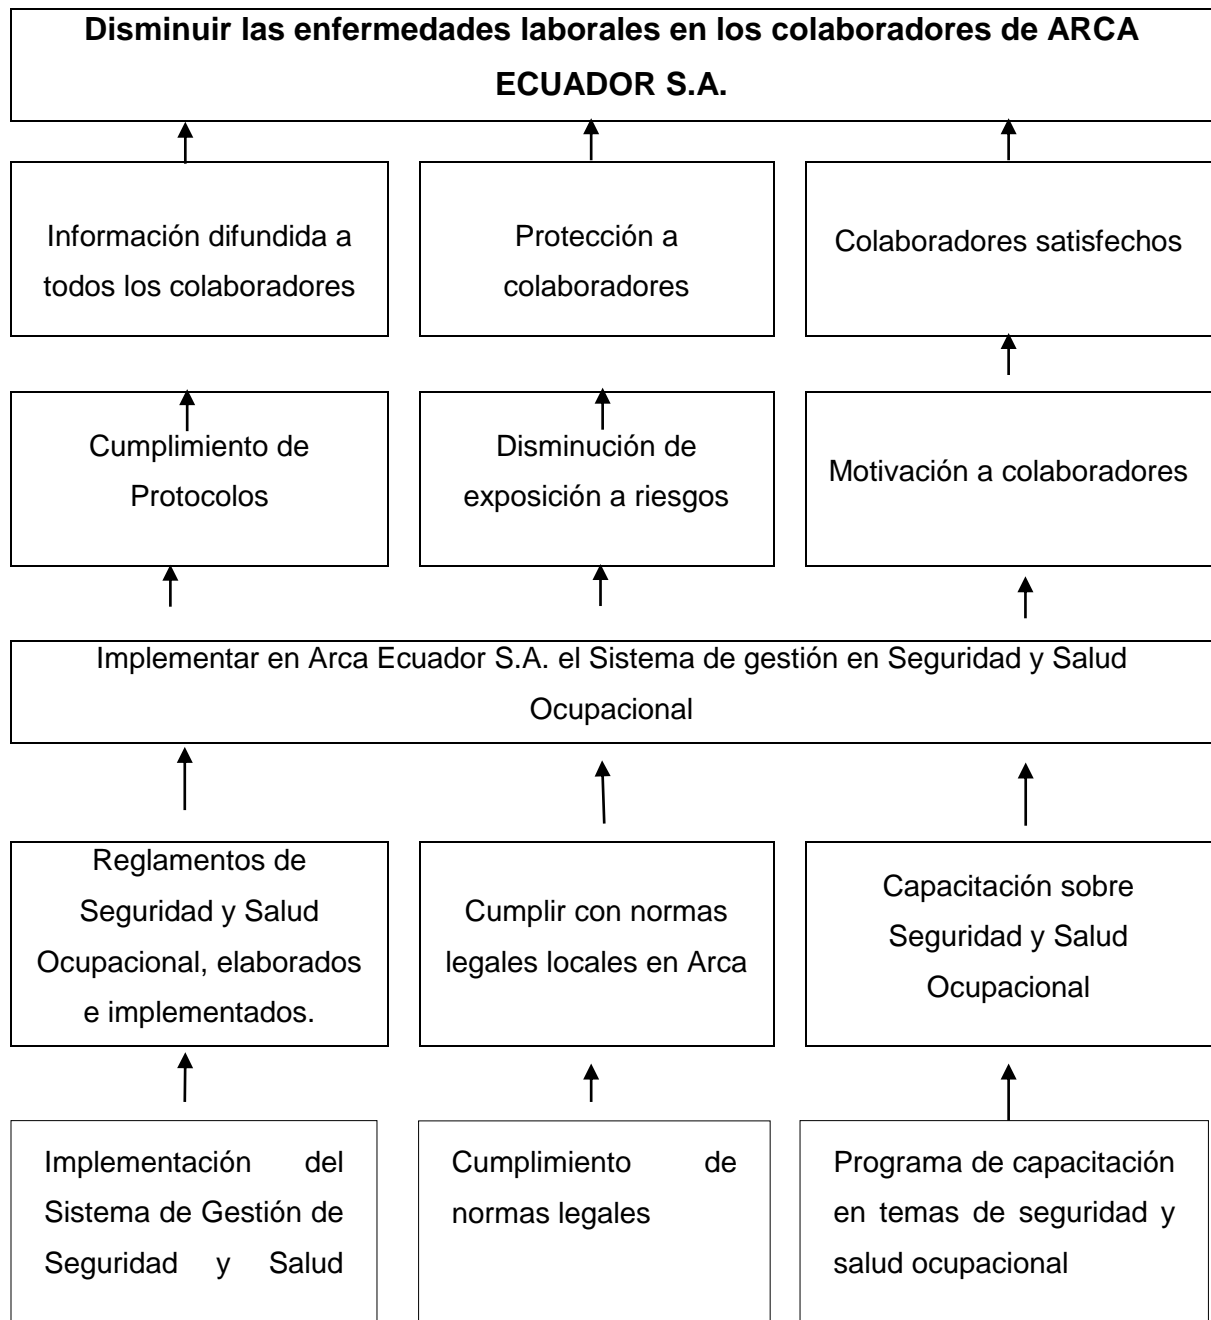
**Disminuir las enfermedades laborales en los colaboradores de ARCA ECUADOR S.A.**

Información difundida a todos los colaboradores

Protección a colaboradores

Colaboradores satisfechos

Cumplimiento de Protocolos

Disminución de exposición a riesgos

Motivación a colaboradores

Implementar en Arca Ecuador S.A. el Sistema de gestión en Seguridad y Salud Ocupacional

Reglamentos de Seguridad y Salud Ocupacional, elaborados e implementados.

Cumplir con normas legales locales en Arca

Capacitación sobre Seguridad y Salud Ocupacional

Implementación del Sistema de Gestión de Seguridad y Salud

Cumplimiento de normas legales

Programa de capacitación en temas de seguridad y salud ocupacional